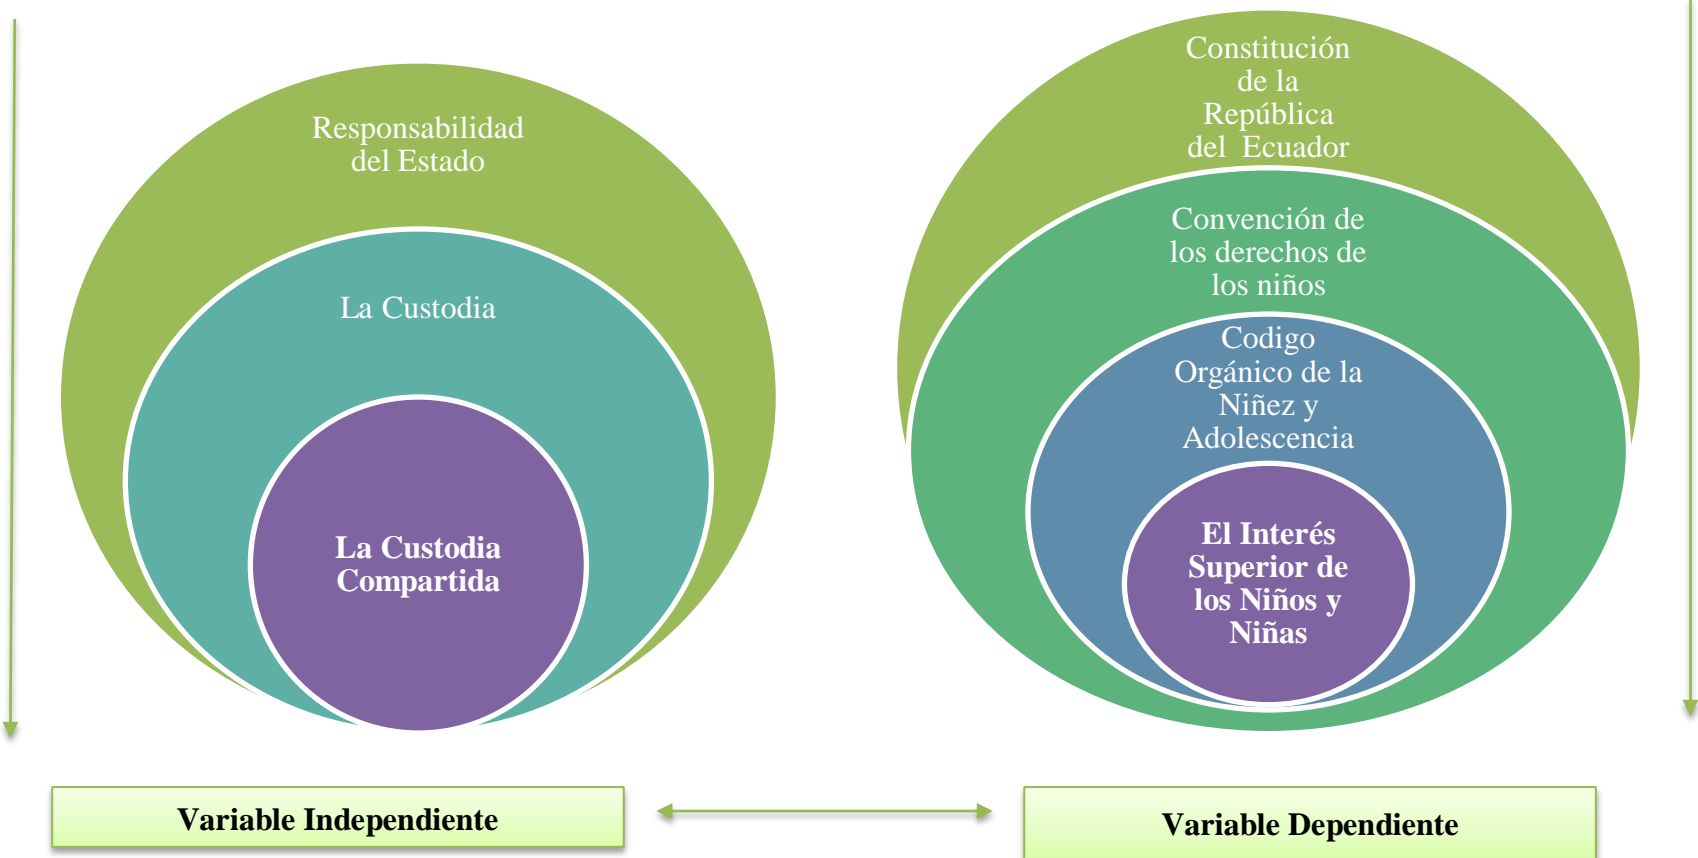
Responsabilidad del Estado

La Custodia

La Custodia Compartida

Constitución de la República del Ecuador

Convención de los derechos de los niños

Codigo Orgánico de la Niñez y Adolescencia

El Interés Superior de los Niños y Niñas

Variable Independiente

Variable Dependiente